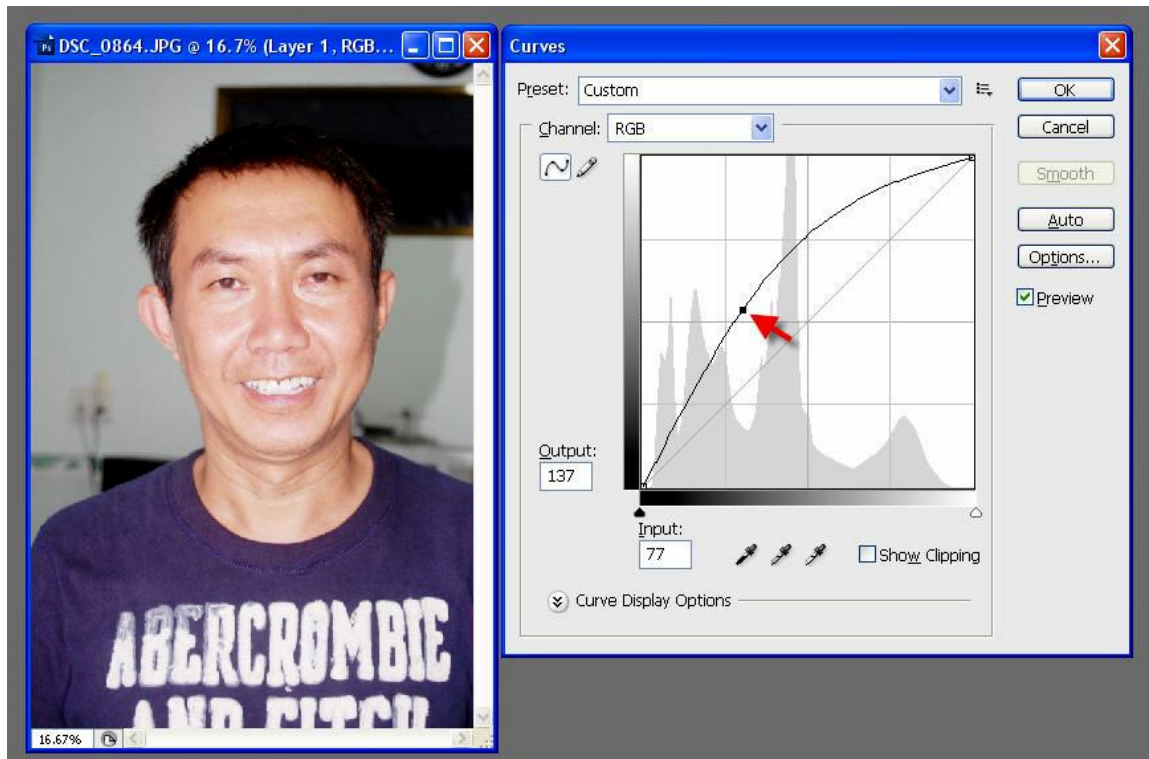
DSC_0864.JPG @ 16.7% (Layer 1, RGB...

ABERCROMBIE
AND FITCH

16.67%

Curves

Preset: Custom

Channel: RGB

Output:
137

Input:
77

Show Clipping

Curve Display Options

OK
Cancel
Smooth
Auto
Options...
Preview